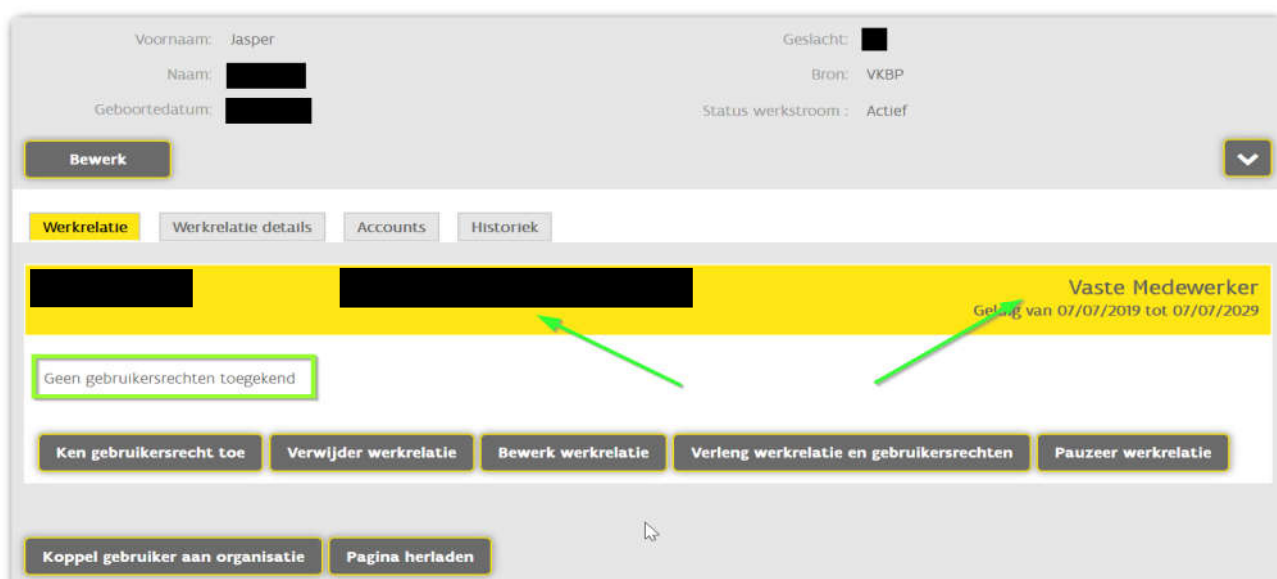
Voornaam: Jasper
Naam:
Geboortedatum:

Geslacht:
Bron: VKBP
Status werkstroom : Actief

Bewerk

Werkrelatie
Werkrelatie details
Accounts
Historiek

Vaste Medewerker
Geldig van 07/07/2019 tot 07/07/2029

Geen gebruikersrechten toegekend

Ken gebruikersrecht toe
Verwijder werkrelatie
Bewerk werkrelatie
Verleng werkrelatie en gebruikersrechten
Pauzeer werkrelatie

Koppel gebruiker aan organisatie
Pagina herladen